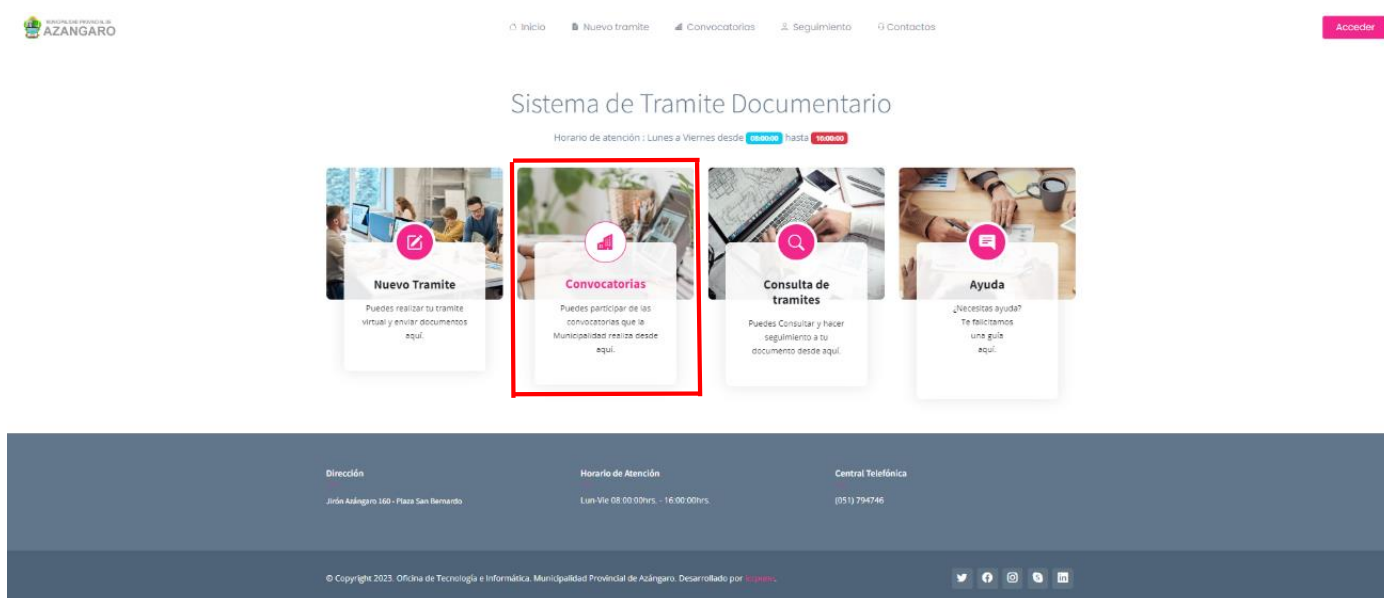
MUNICIPALIDAD PROVINCIAL DE AZANGARO

Inicio Nuevo tramite Convocatorias Seguimiento Contactos

Acceder

Sistema de Tramite Documentario

Horario de atención : Lunes a Viernes desde 08:00:00 hasta 16:00:00

Nuevo Tramite

Puedes realizar tu tramite virtual y enviar documentos aquí.

Convocatorias

Puedes participar de las convocatorias que la Municipalidad realiza desde aquí.

Consulta de tramites

Puedes Consultar y hacer seguimiento a tu documento desde aquí.

Ayuda

¿Necesitas ayuda? Te falicitamos una guia aquí.

Dirección

Jirón Azángaro 160 - Plaza San Bernardo

Horario de Atención

Lun-Vie 08:00:00hrs. - 16:00:00hrs.

Central Telefónica

(051) 794746

© Copyright 2023. Oficina de Tecnología e Informática. Municipalidad Provincial de Azángaro. Desarrollado por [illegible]